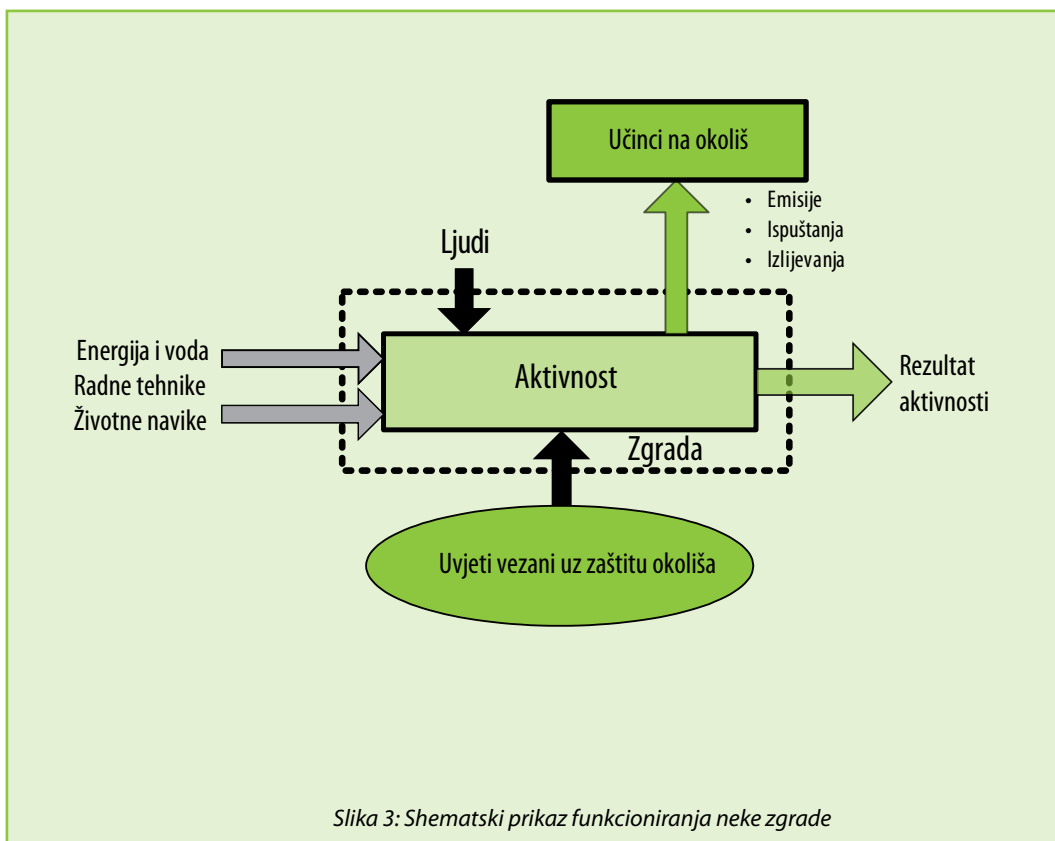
Učinci na okoliš

• Emisije
• Ispuštanja
• Izlijevanja

Ljudi

Energija i voda
Radne tehnike
Životne navike

Aktivnost

Rezultat aktivnosti

Zgrada

Uvjeti vezani uz zaštitu okoliša

Slika 3: Shematski prikaz funkcioniranja neke zgrade